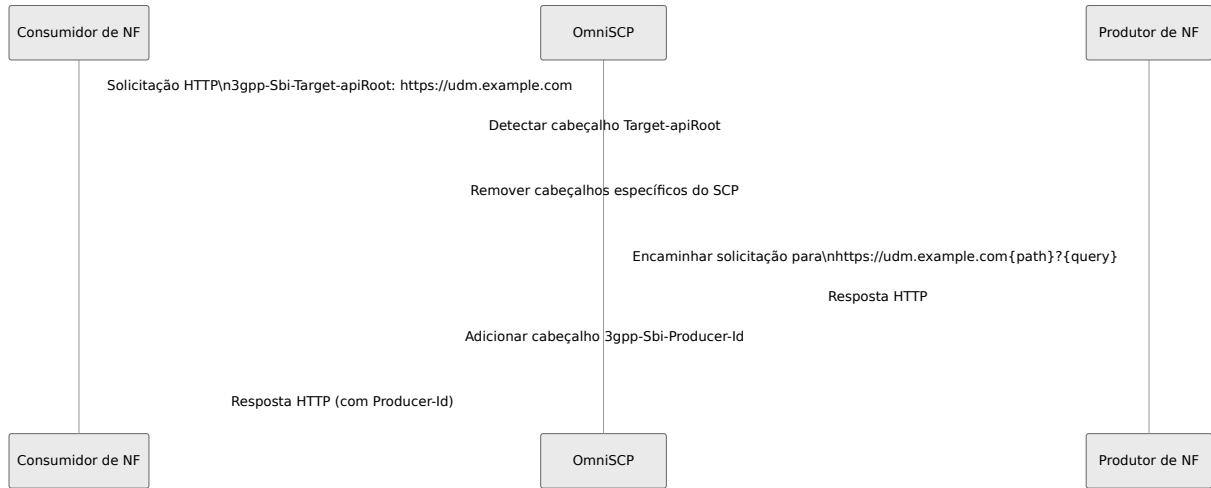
Consumidor de NF

OmniSCP

Produtor de NF

Solicitação HTTP\n3gpp-Sbi-Target-apiRoot: https://udm.example.com

Detectar cabeçalho Target-apiRoot

Remover cabeçalhos específicos do SCP

Encaminhar solicitação para\nhttps://udm.example.com{path}?{query}

Resposta HTTP

Adicionar cabeçalho 3gpp-Sbi-Producer-Id

Resposta HTTP (com Producer-Id)

Consumidor de NF

OmniSCP

Produtor de NF